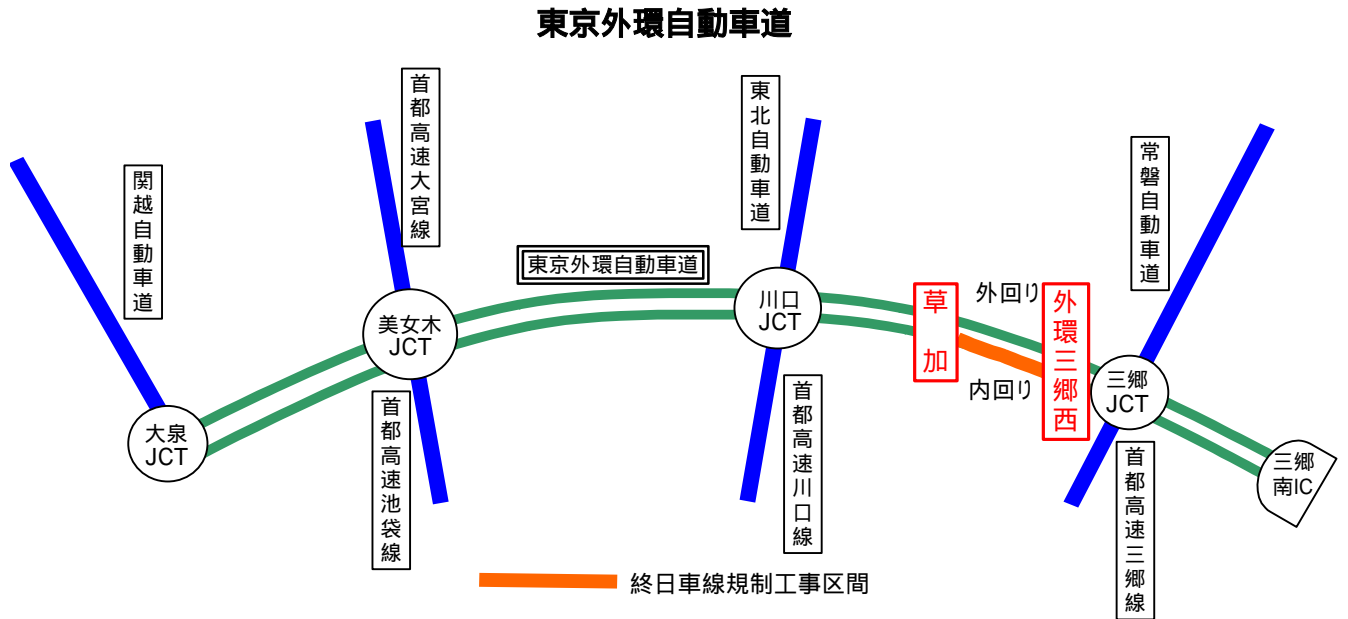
東京外環自動車道

関越自動車道

首都高速大宮線

東北自動車道

常磐自動車道

東京外環自動車道

美女木JCT

川口JCT

草加

外回り

外環三郷西

内回り

三郷JCT

大泉JCT

首都高速池袋線

首都高速川口線

首都高速三郷線

三郷南IC

終日車線規制工事区間